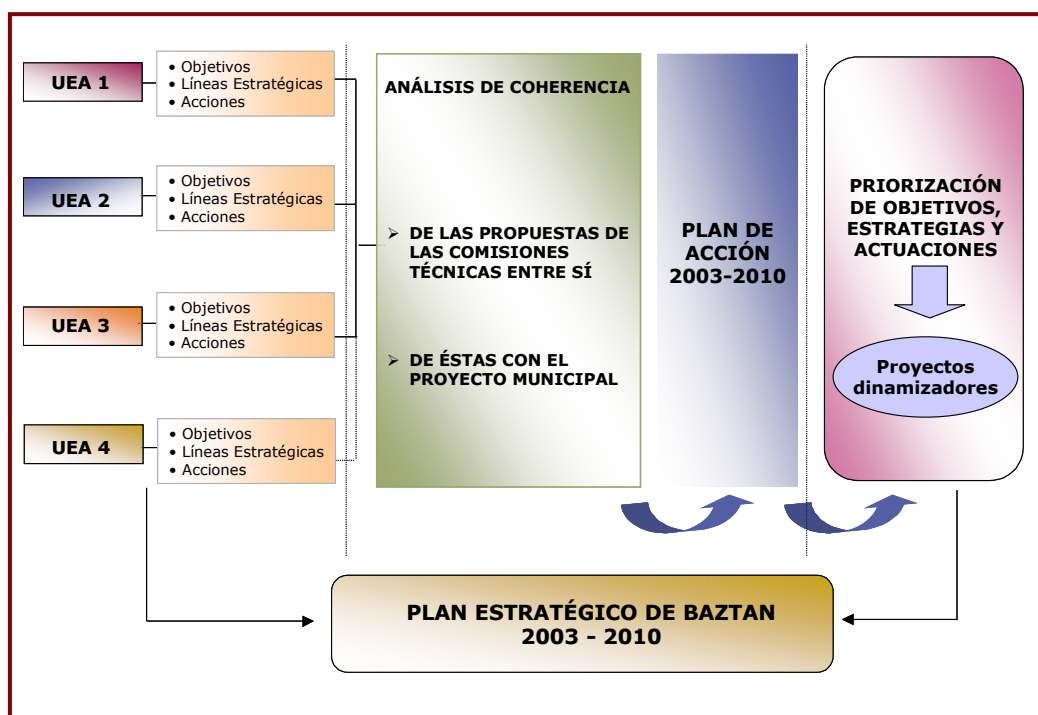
UEA 1

• Objetivos
• Líneas Estratégicas
• Acciones

UEA 2

• Objetivos
• Líneas Estratégicas
• Acciones

UEA 3

• Objetivos
• Líneas Estratégicas
• Acciones

UEA 4

• Objetivos
• Líneas Estratégicas
• Acciones

ANÁLISIS DE COHERENCIA

➢ DE LAS PROPUESTAS DE LAS COMISIONES TÉCNICAS ENTRE SÍ

➢ DE ÉSTAS CON EL PROYECTO MUNICIPAL

PLAN DE ACCIÓN 2003-2010

PRIORIZACIÓN DE OBJETIVOS, ESTRATEGIAS Y ACTUACIONES

Proyectos dinamizadores

PLAN ESTRATÉGICO DE BAZTAN 2003 - 2010